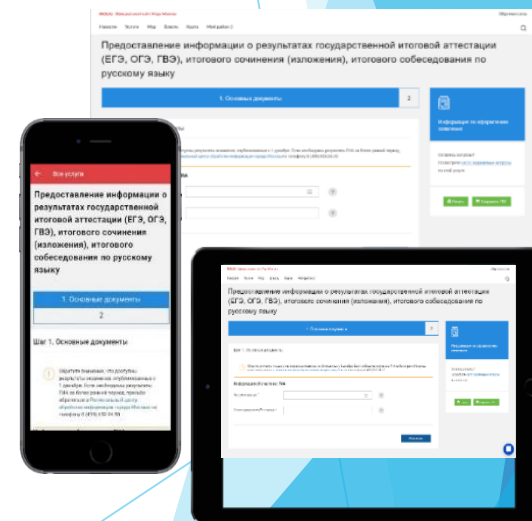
Предоставление информации о результатах государственной итоговой аттестации (ЕГЭ, ОГЭ, ГВЭ), итогового сочинения (изложения), итогового собеседования по русскому языку

1. Основные документы

2

Информация по получению заявления

Все услуги

Предоставление информации о результатах государственной итоговой аттестации (ЕГЭ, ОГЭ, ГВЭ), итогового сочинения (изложения), итогового собеседования по русскому языку

1. Основные документы

2

Шаг 1. Основные документы

Предоставление информации о результатах государственной итоговой аттестации (ЕГЭ, ОГЭ, ГВЭ), итогового сочинения (изложения), итогового собеседования по русскому языку

1. Основные документы

2

Шаг 1. Основные документы